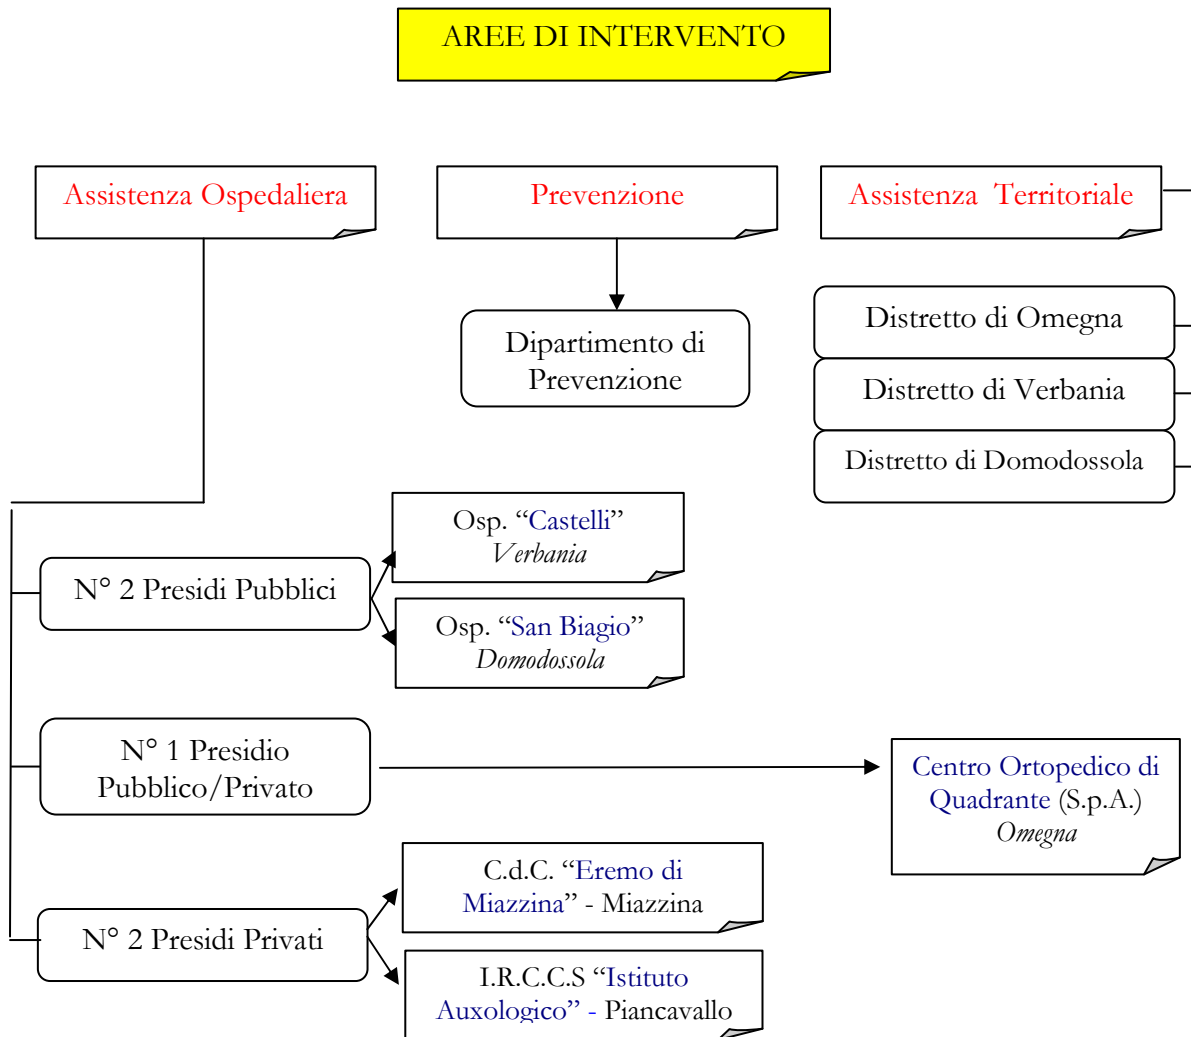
AREE DI INTERVENTO

Assistenza Ospedaliera

Prevenzione

Assistenza Territoriale

Dipartimento di Prevenzione

Distretto di Omegna

Distretto di Verbania

Distretto di Domodossola

N° 2 Presidi Pubblici

Osp. "Castelli" Verbania

Osp. "San Biagio" Domodossola

N° 1 Presidio Pubblico/Privato

Centro Ortopedico di Quadrante (S.p.A.) Omegna

N° 2 Presidi Privati

C.d.C. "Eremo di Miazzina" - Miazzina

I.R.C.C.S "Istituto Auxologico" - Piancavallo